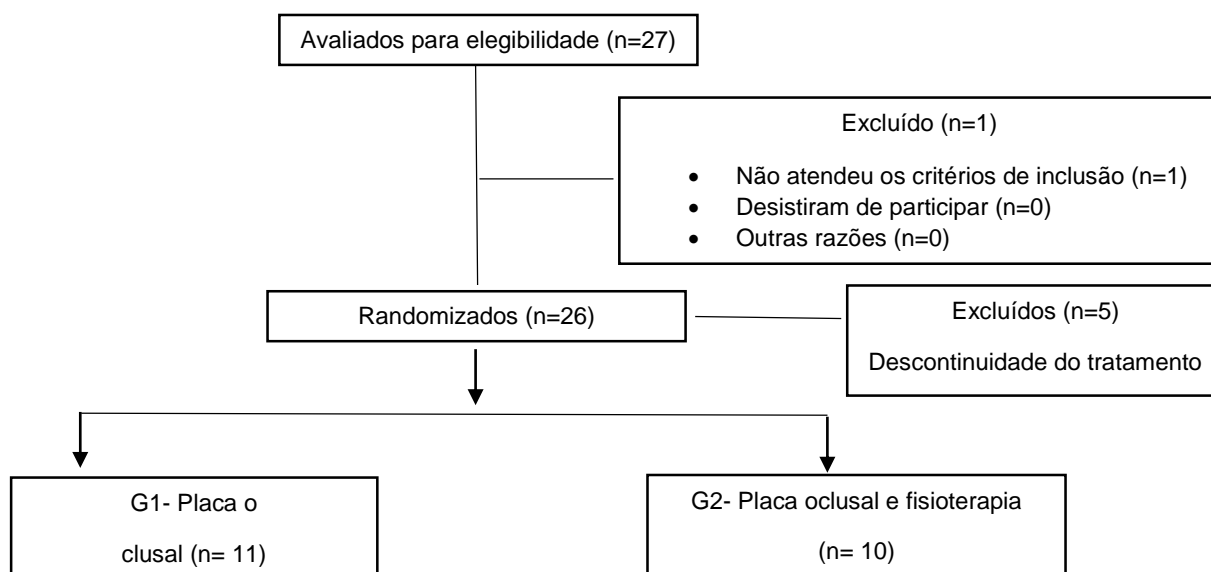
Avaliados para elegibilidade (n=27)

Excluído (n=1)

- Não atendeu os critérios de inclusão (n=1)
- Desistiram de participar (n=0)
- Outras razões (n=0)

Randomizados (n=26)

Excluídos (n=5)

Descontinuidade do tratamento

G1- Placa o

clusal (n= 11)

G2- Placa oclusal e fisioterapia

(n= 10)